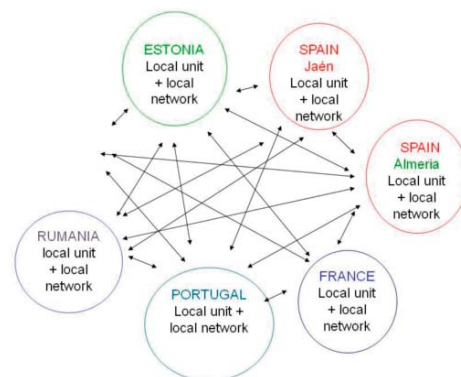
ESTONIA
Local unit + local network

SPAIN
Jaén
Local unit + local network

SPAIN
Almeria
Local unit + local network

RUMANIA
local unit + local network

PORTUGAL
Local unit + local network

FRANCE
Local unit + local network